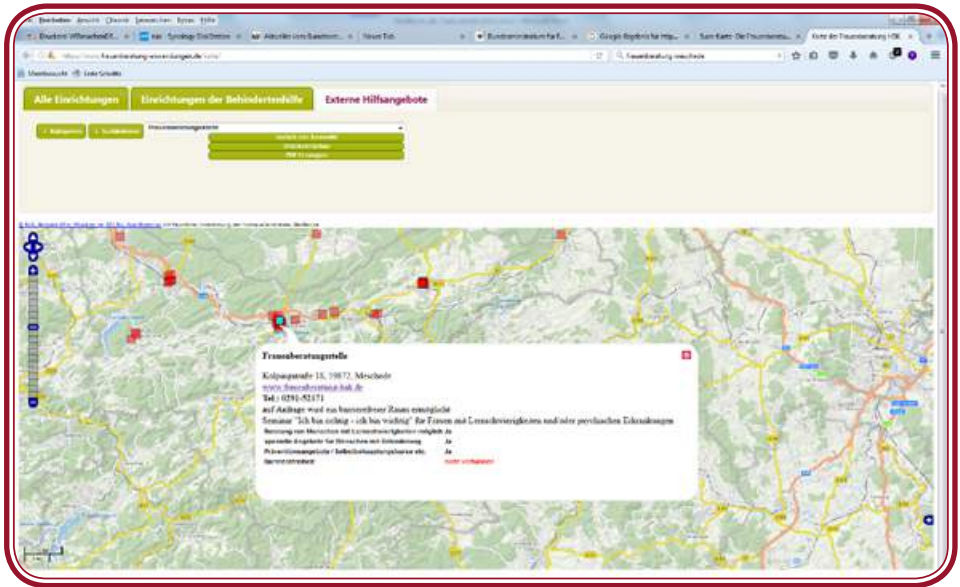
Alle Einrichtungen

Einrichtungen der Behindertenhilfe

Externe Hilfsangebote

Frauenberatungsstelle

Kolpingstraße 16, 59872, Meschede
www.frauenberatung-hsk.de
Tel.: 0291-52171
auf Anfrage wird ein barrierefreier Raum ermöglicht
Seminar "Ich bin richtig - ich bin wichtig" für Frauen mit Lernschwierigkeiten und/oder psychischen Erkrankungen

| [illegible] | Ja |
|---|---|
| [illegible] | Ja |
| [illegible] | Ja |
| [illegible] | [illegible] |